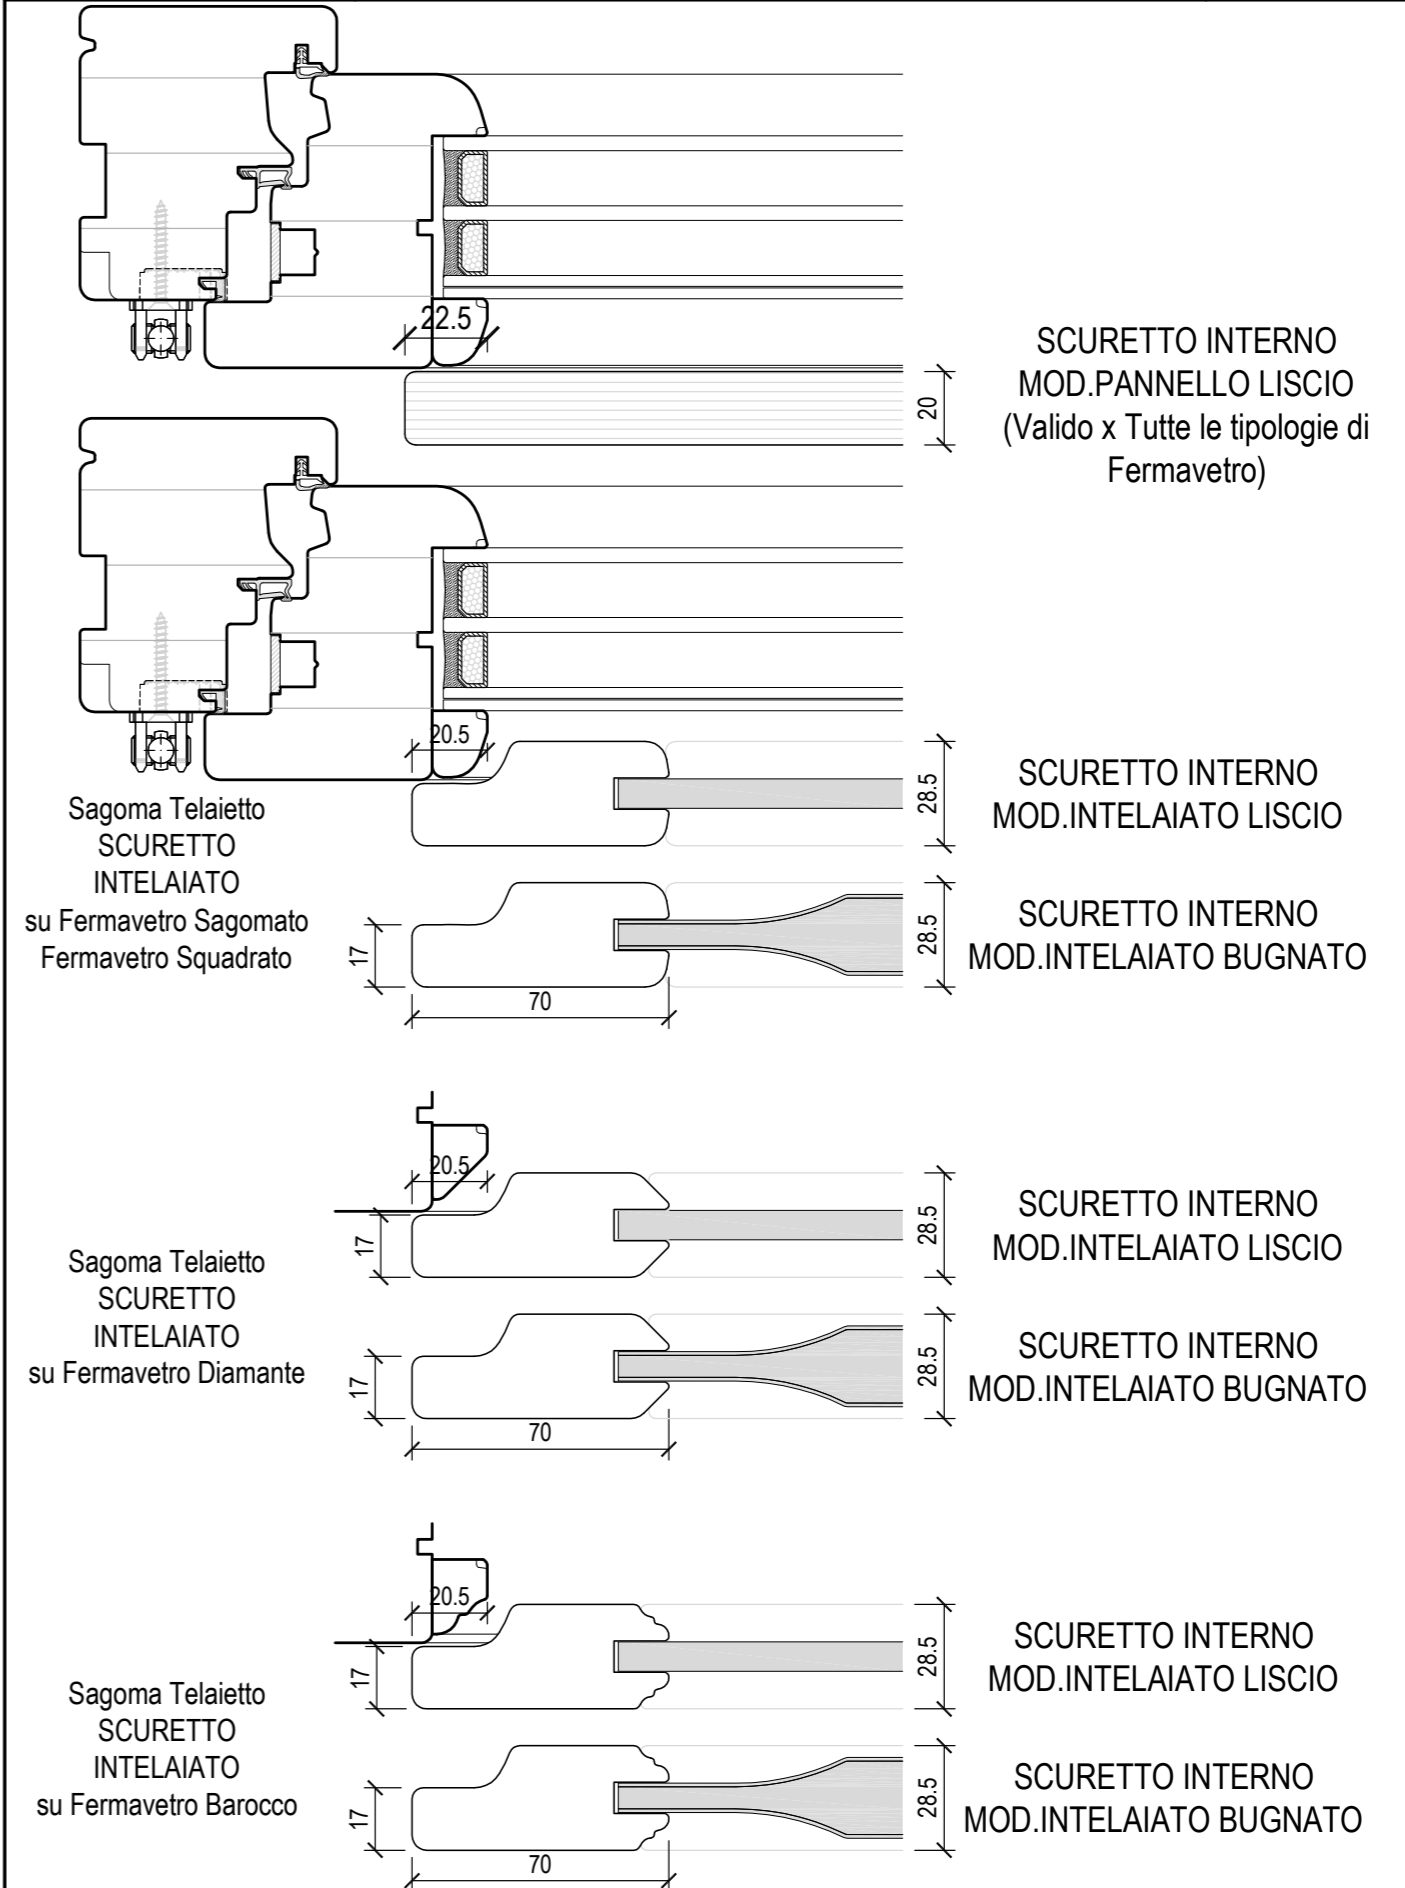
22.5

20

SCURETTO INTERNO
MOD.PANNELLO LISCIO
(Valido x Tutte le tipologie di Fermavetro)

20.5

28.5

SCURETTO INTERNO
MOD.INTELAIATO LISCIO

Sagoma Telaietto
SCURETTO
INTELAIATO
su Fermavetro Sagomato
Fermavetro Squadrato

17

70

28.5

SCURETTO INTERNO
MOD.INTELAIATO BUGNATO

20.5

17

28.5

SCURETTO INTERNO
MOD.INTELAIATO LISCIO

Sagoma Telaietto
SCURETTO
INTELAIATO
su Fermavetro Diamante

17

70

28.5

SCURETTO INTERNO
MOD.INTELAIATO BUGNATO

20.5

17

28.5

SCURETTO INTERNO
MOD.INTELAIATO LISCIO

Sagoma Telaietto
SCURETTO
INTELAIATO
su Fermavetro Barocco

17

70

28.5

SCURETTO INTERNO
MOD.INTELAIATO BUGNATO